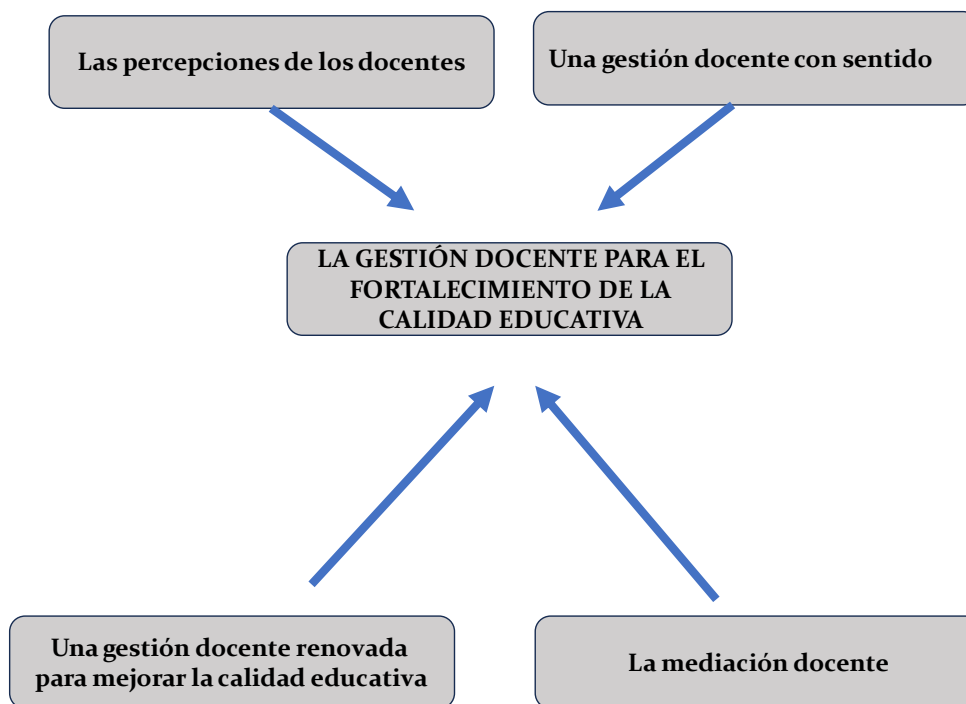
Las percepciones de los docentes

Una gestión docente con sentido

LA GESTIÓN DOCENTE PARA EL FORTALECIMIENTO DE LA CALIDAD EDUCATIVA

Una gestión docente renovada para mejorar la calidad educativa

La mediación docente